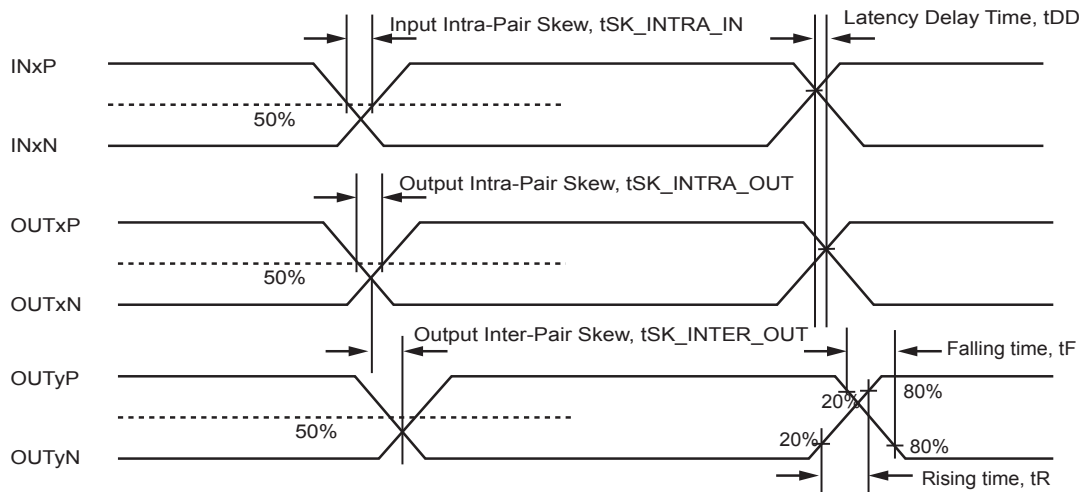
Input Intra-Pair Skew, tSK_INTRA_IN

Latency Delay Time, tDD

INxP

50%

INxN

Output Intra-Pair Skew, tSK_INTRA_OUT

OUTxP

50%

OUTxN

Output Inter-Pair Skew, tSK_INTER_OUT

Falling time, tF

OUTyP

20%

80%

50%

20%

80%

OUTyN

Rising time, tR